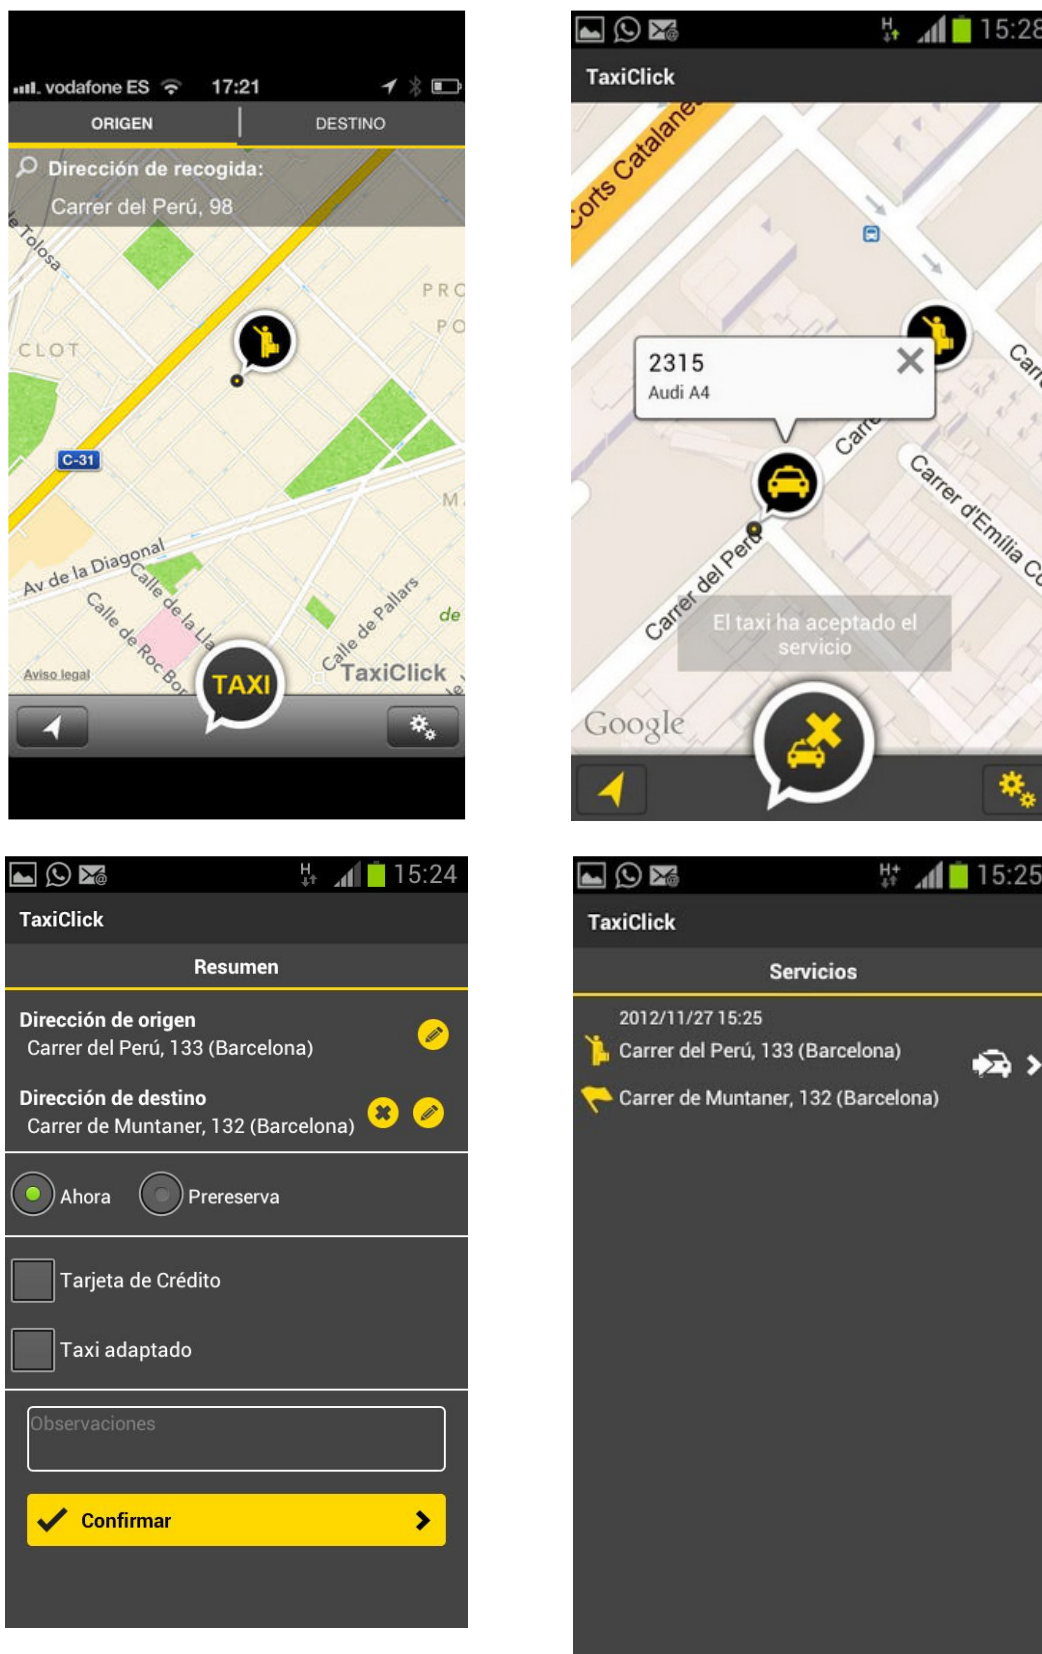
vodafone ES 17:21

ORIGEN | DESTINO

Dirección de recogida:
Carrer del Perú, 98

e Tolosa
CLOT
PRO
PO
C-31
M
Av de la Diagonal
Calle de la Lla
Calle de Roc Bor
Calle de Pallars
de
Aviso legal
TAXI
TaxiClick

15:28
TaxiClick

Corts Catalane
Carr
2315
Audi A4
Carr
Carrer d'Emilia C
Carrer del Perú
El taxi ha aceptado el servicio
Google

15:24
TaxiClick
Resumen
Dirección de origen
Carrer del Perú, 133 (Barcelona)
Dirección de destino
Carrer de Muntaner, 132 (Barcelona)
Ahora
Prereserva
Tarjeta de Crédito
Taxi adaptado
Observaciones
Confirmar

15:25
TaxiClick
Servicios
2012/11/27 15:25
Carrer del Perú, 133 (Barcelona)
Carrer de Muntaner, 132 (Barcelona)